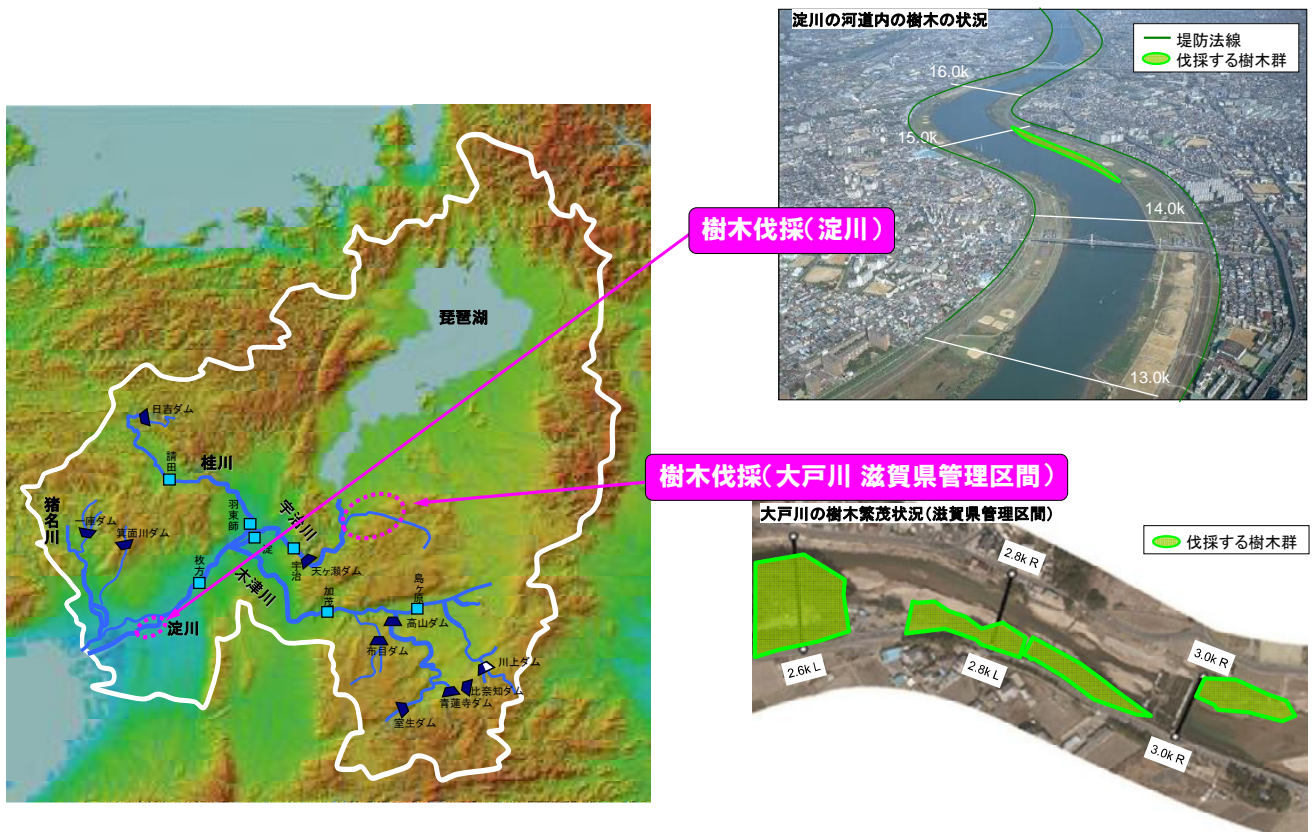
淀川の河道内の樹木の状況

堤防法線
伐採する樹木群

16.0k
15.0k
14.0k
13.0k

樹木伐採(淀川)

樹木伐採(大戸川 滋賀県管理区間)

琵琶湖

日吉ダム
請田
桂川
猪名川
一庫ダム
箕面川ダム
羽束師
淀
宇治川
宇治
天ヶ瀬ダム
枚方
木津川
淀川
加茂
島ヶ原
高山ダム
布目ダム
川上ダム
比奈知ダム
青蓮寺ダム
室生ダム

大戸川の樹木繁茂状況(滋賀県管理区間)

伐採する樹木群

2.8k R
2.6k L
2.8k L
3.0k R
3.0k R